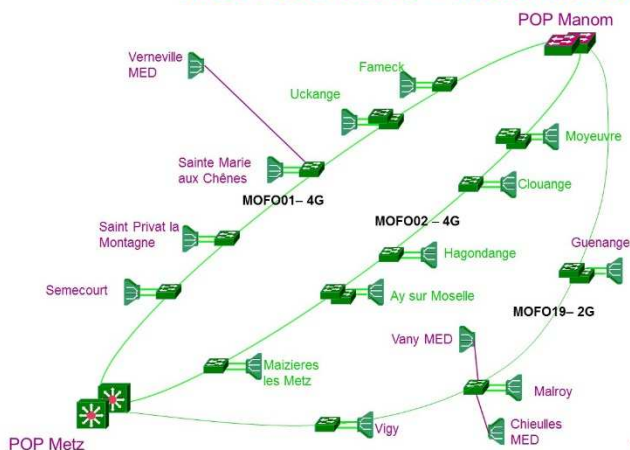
POP Manom

Verneville MED

Fameck

Uckange

Moyeuvre

Sainte Marie aux Chênes

Clouange

MOFO01– 4G

MOFO02 – 4G

Saint Privat la Montagne

Hagondange

Guenange

Semecourt

Ay sur Moselle

MOFO19– 2G

Vany MED

Maizieres les Metz

Malroy

Vigy

Chieulles MED

POP Metz